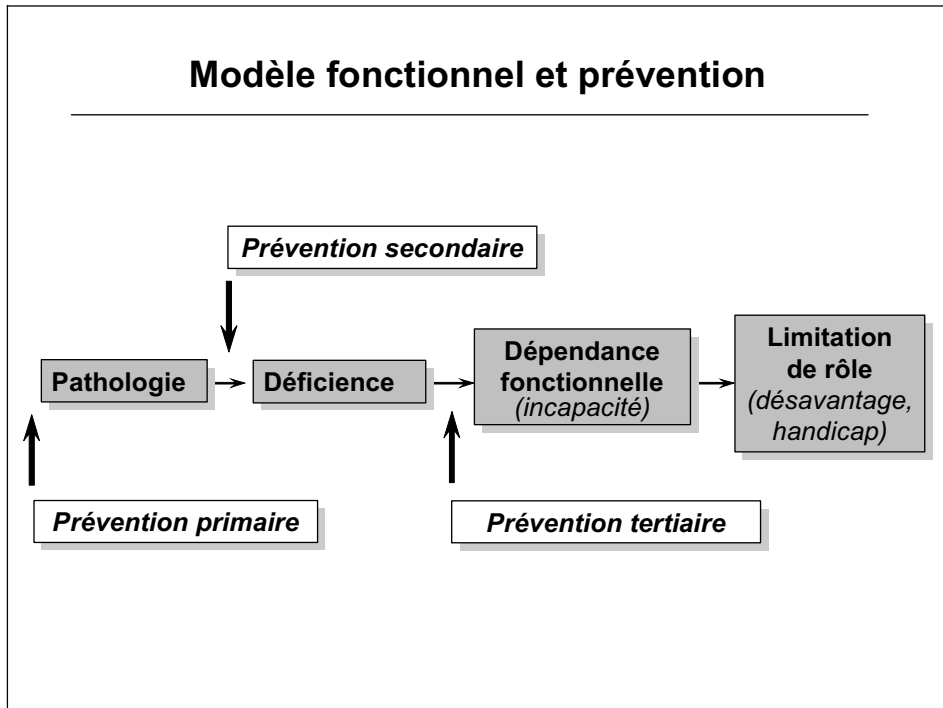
Modèle fonctionnel et prévention

Prévention secondaire

Pathologie

Déficience

Dépendance fonctionnelle
(incapacité)

Limitation de rôle
(désavantage, handicap)

Prévention primaire

Prévention tertiaire